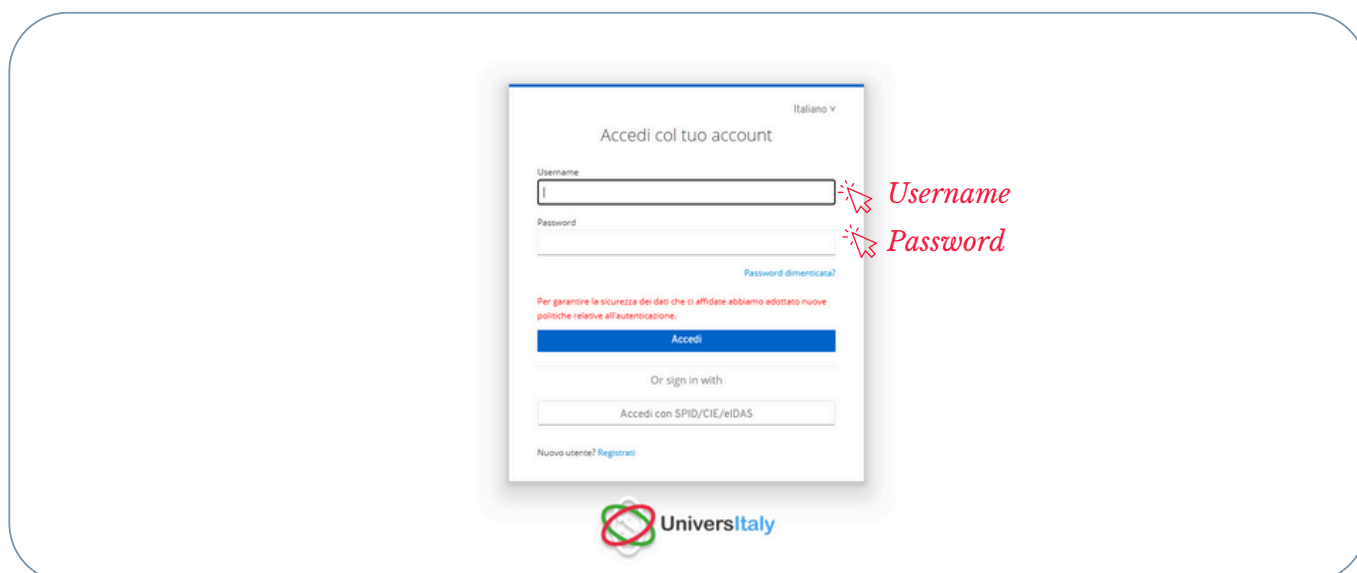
Italiano ∨

Accedi col tuo account

Username

Username

Password

Password

Password dimenticata?

Per garantire la sicurezza dei dati che ci affidate abbiamo adottato nuove politiche relative all'autenticazione.

Accedi

Or sign in with

Accedi con SPID/CIE/eIDAS

Nuovo utente? Registrati

UniversItaly